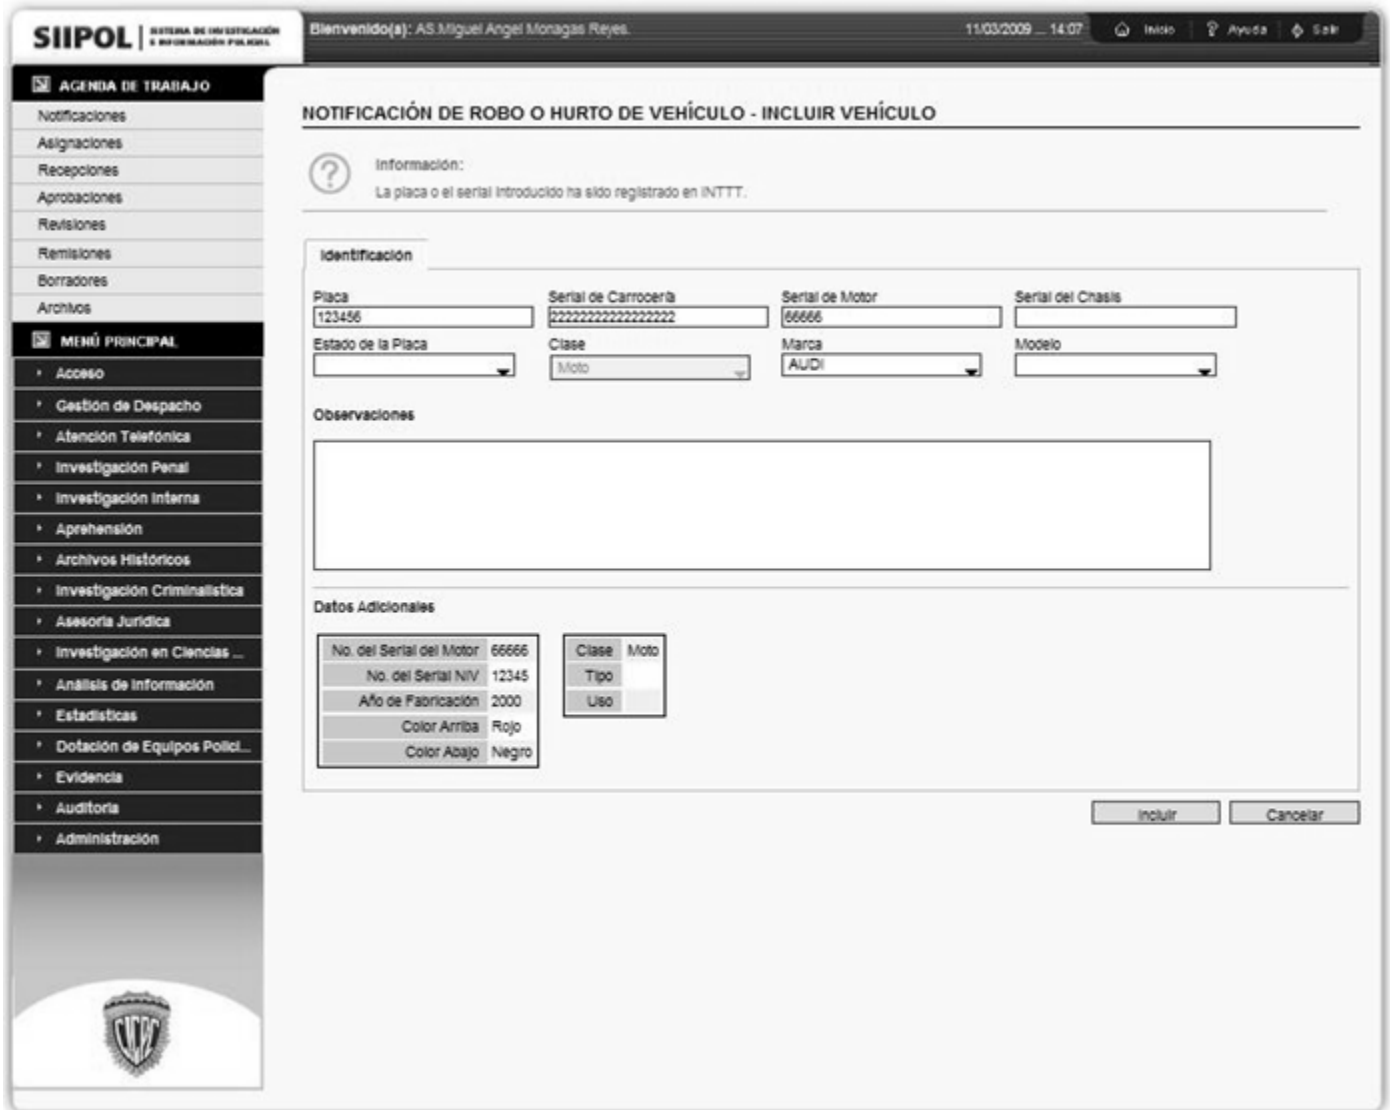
SIIPOL | SISTEMA DE INVESTIGACIÓN E INFORMACIÓN POLICIAL

Bienvenido(a): AS.Miguel Angel Monagas Reyes.

11/03/2009 ... 14:07

Inicio | Ayuda | Salir

AGENDA DE TRABAJO

Notificaciones
Asignaciones
Recepciones
Aprobaciones
Revisiones
Remisiones
Borradores
Archivos

MENÚ PRINCIPAL

Acceso
Gestión de Despacho
Atención Telefónica
Investigación Penal
Investigación Interna
Aprehensión
Archivos Históricos
Investigación Criminalística
Asesoría Jurídica
Investigación en Ciencias ...
Análisis de Información
Estadísticas
Dotación de Equipos Polici...
Evidencia
Auditoria
Administración

CICPC

NOTIFICACIÓN DE ROBO O HURTO DE VEHÍCULO - INCLUIR VEHÍCULO

Información:
La placa o el serial introducido ha sido registrado en INTTT.

Identificación

Placa
123456

Serial de Carrocería
22222222222222222

Serial de Motor
66666

Serial del Chasis

Estado de la Placa

Clase
Moto

Marca
AUDI

Modelo

Observaciones

Datos Adicionales

| No. del Serial del Motor | 66666 |
|---|---|
| No. del Serial NIV | 12345 |
| Año de Fabricación | 2000 |
| Color Arriba | Rojo |
| Color Abajo | Negro |

| Clase | Moto |
|---|---|
| Tipo | |
| Uso | |

Incluir
Cancelar